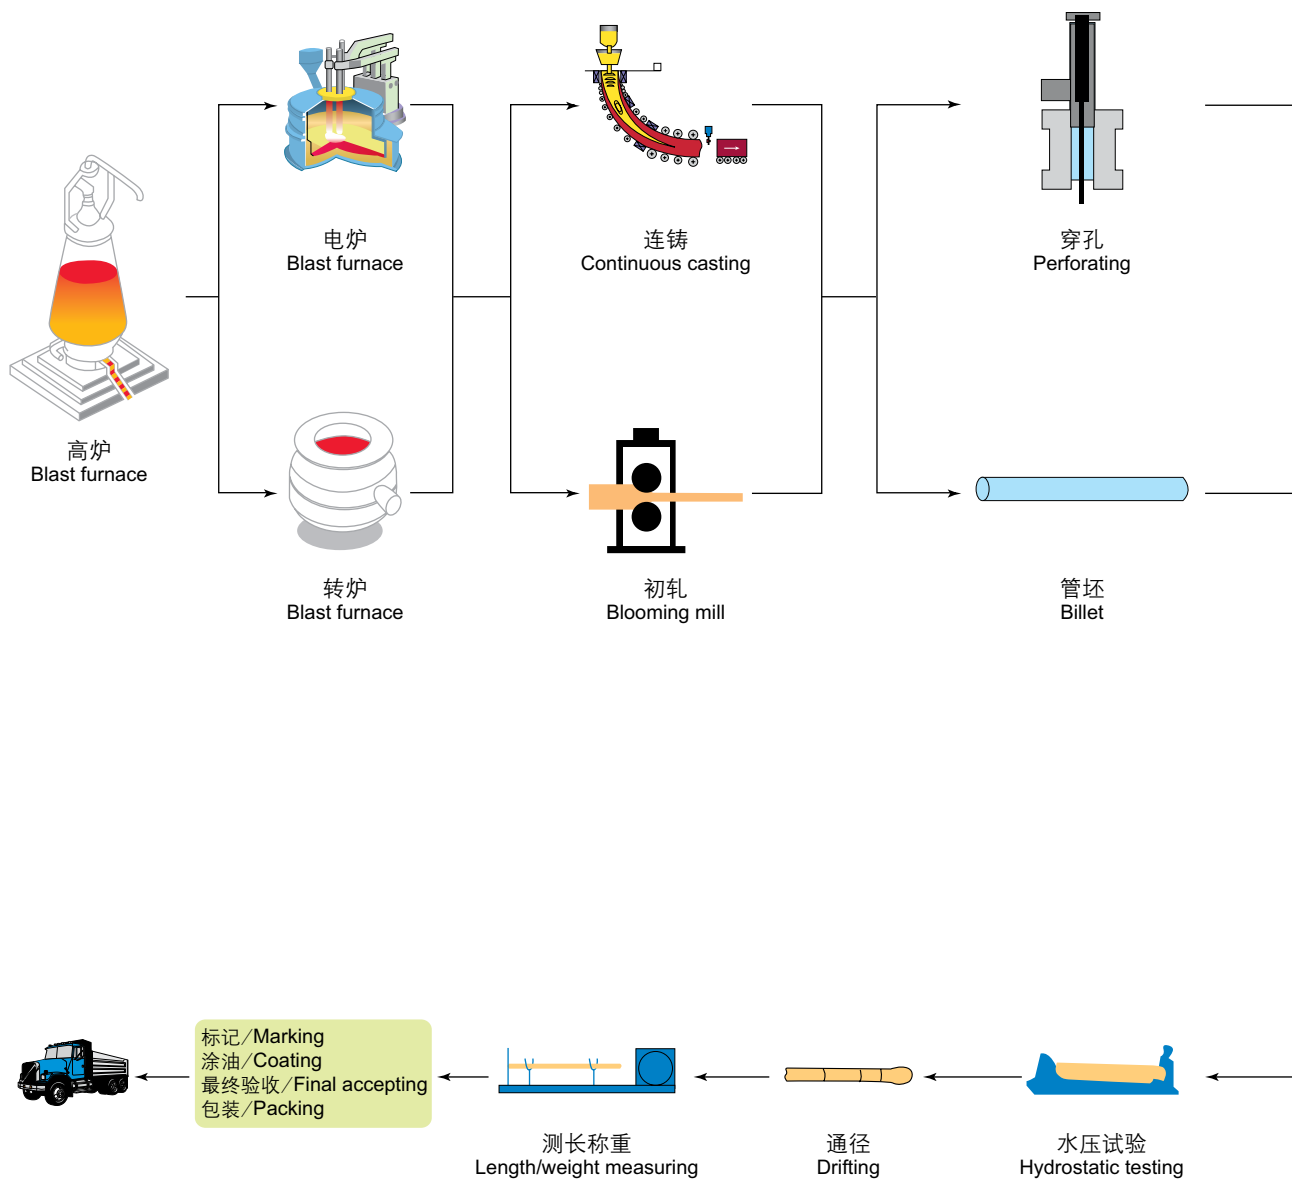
电炉
Blast furnace

连铸
Continuous casting

穿孔
Perforating

高炉
Blast furnace

转炉
Blast furnace

初轧
Blooming mill

管坯
Billet

标记/Marking
涂油/Coating
最终验收/Final accepting
包装/Packing

测长称重
Length/weight measuring

通径
Drifting

水压试验
Hydrostatic testing